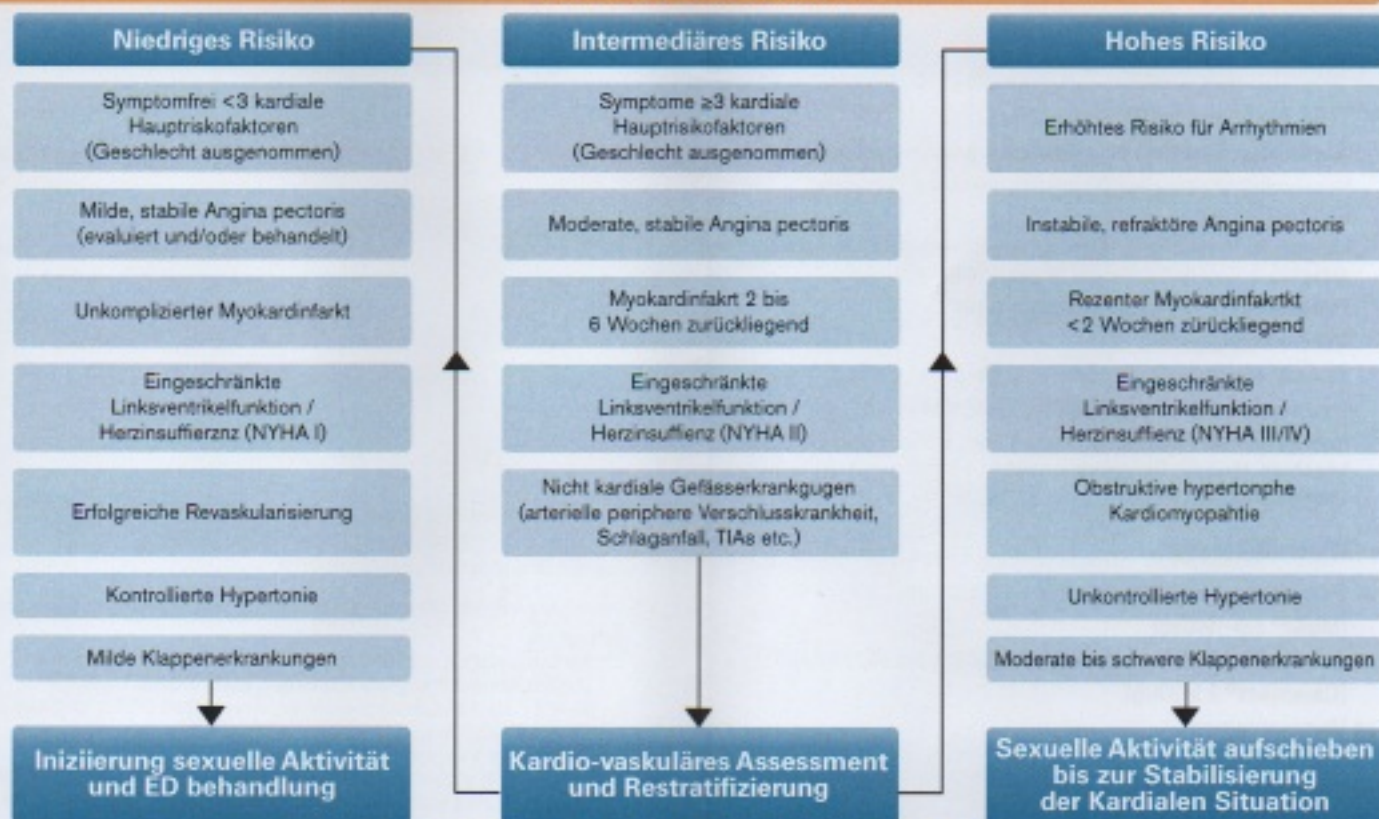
Niedriges Risiko

Symptomfrei <3 kardiale Hauptriskofaktoren (Geschlecht ausgenommen)

Milde, stabile Angina pectoris (evaluiert und/oder behandelt)

Unkomplizierter Myokardinfarkt

Eingeschränkte Linksventrikelfunktion / Herzinsuffierznz (NYHA I)

Erfolgreiche Revaskularisierung

Kontrollierte Hypertonie

Milde Klappenerkrankungen

Iniziierung sexuelle Aktivität und ED behandlung

Intermediäres Risiko

Symptome ≥3 kardiale Hauptrisikofaktoren (Geschlecht ausgenommen)

Moderate, stabile Angina pectoris

Myokardinfakrt 2 bis 6 Wochen zurückliegend

Eingeschränkte Linksventrikelfunktion / Herzinsuffienz (NYHA II)

Nicht kardiale Gefässerkrankgugen (arterielle periphere Verschlusskrankheit, Schlaganfall, TIAs etc.)

Kardio-vaskuläres Assessment und Restratifizierung

Hohes Risiko

Erhöhtes Risiko für Arrhythmien

Instabile, refraktöre Angina pectoris

Rezenter Myokardinfakrtkt <2 Wochen zurückliegend

Eingeschränkte Linksventrikelfunktion / Herzinsuffienz (NYHA III/IV)

Obstruktive hypertonphe Kardiomyopahtie

Unkontrollierte Hypertonie

Moderate bis schwere Klappenerkrankungen

Sexuelle Aktivität aufschieben bis zur Stabilisierung der Kardialen Situation